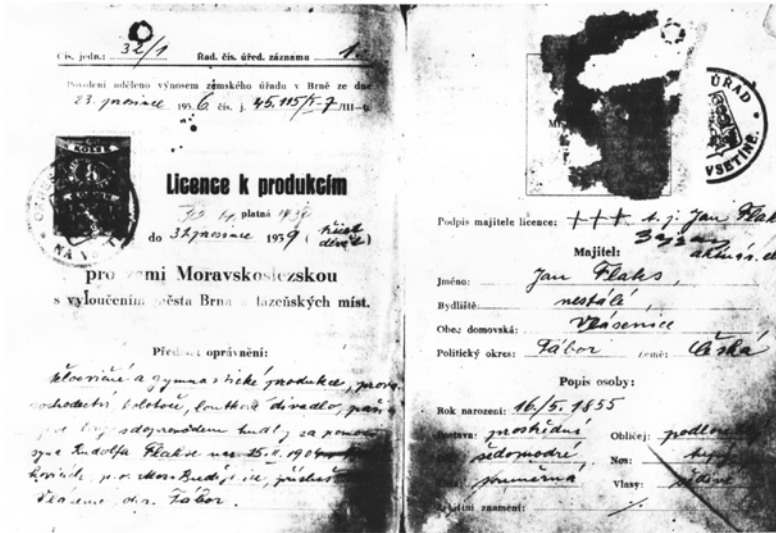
Čís. jedn.: 32/1 Řad. čís. úřed. záznamu 1.

Povolení uděleno výnosem zemského úřadu v Brně ze dne 23. prosince 193 6 čís. j. 45.115/V-7/III-6

Licence k produkcím

platná 1939 do 31. prosince 1939 ([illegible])

pro zemi Moravskoslezskou s vyloučením města Brna a lázeňských míst.

Předmět oprávnění:

Akrobatické a gymnastické produkce, provozování kolotočů, loutkové divadlo, pa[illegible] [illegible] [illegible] hudby za pomoci syna Rudolfa Flakse nar. 25.11.1904 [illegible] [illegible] Budějovice, příslušný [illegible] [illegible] Tábor.

ÚŘAD
VSETÍN

Podpis majitele licence: + + + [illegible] Jan Flaks

Majitel:

Jméno: Jan Flaks,

Bydliště: nestálé,

Obec domovská: Vřesenice

Politický okres: Tábor země: Česká

Popis osoby:

Rok narození: 16/5. 1855

Postava: prostřední Obličej: podlouhlý

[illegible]: šedomodré Nos: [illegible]

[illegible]: průměrná Vlasy: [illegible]

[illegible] znamení: –/.